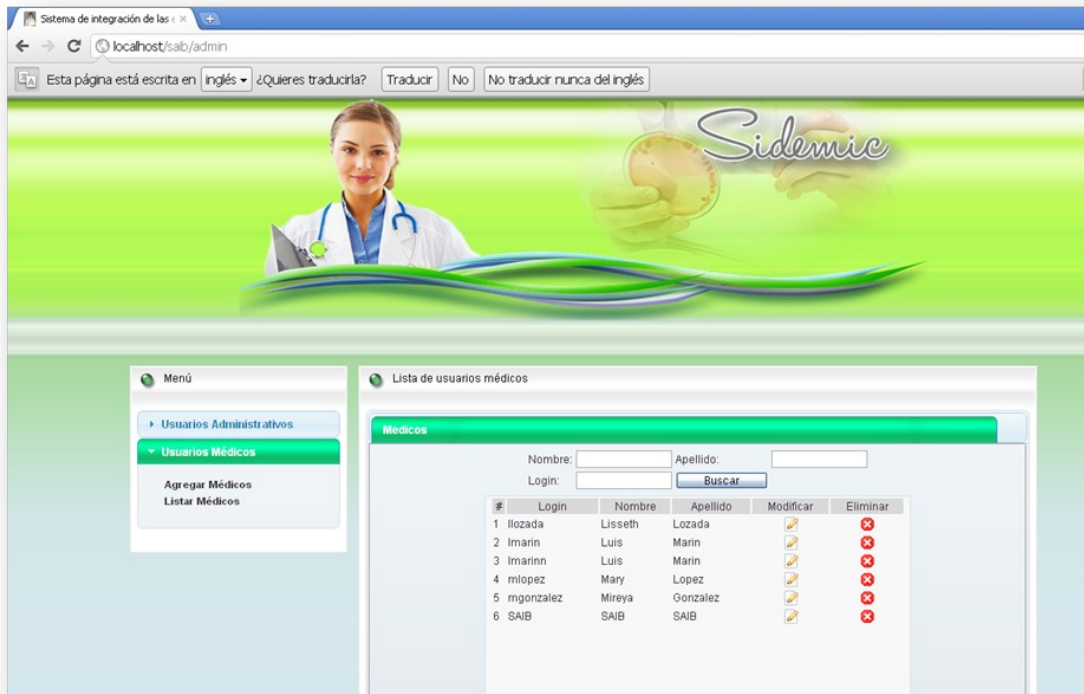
Sistema de integración de las ×

localhost/saib/admin

Esta página está escrita en inglés ¿Quieres traducirla? Traducir No No traducir nunca del inglés

Sidemic

Menú

Usuarios Administrativos

Usuarios Médicos

Agregar Médicos
Listar Médicos

Lista de usuarios médicos

Medicos

Nombre: Apellido:
Login: Buscar

| # | Login | Nombre | Apellido | Modificar | Eliminar |
|---|---|---|---|---|---|
| 1 | llozada | Lisseth | Lozada | | |
| 2 | lmarin | Luis | Marin | | |
| 3 | lmarinn | Luis | Marin | | |
| 4 | mlopez | Mary | Lopez | | |
| 5 | mgonzalez | Mireya | Gonzalez | | |
| 6 | SAIB | SAIB | SAIB | | |